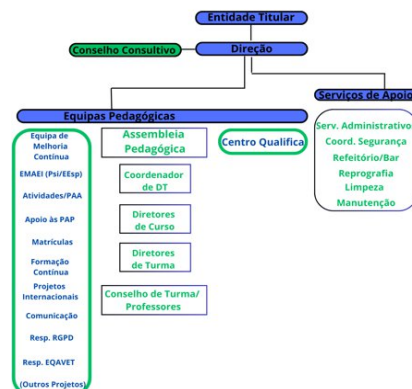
Entidade Titular

Conselho Consultivo

Direção

Equipas Pedagógicas

Serviços de Apoio

Equipa de Melhoria Contínua

EMAEI (Psi/EEsp)

Atividades/PAA

Apoio às PAP

Matrículas

Formação Contínua

Projetos Internacionais

Comunicação

Resp. RGPD

Resp. EQAVET

(Outros Projetos)

Assembleia Pedagógica

Coordenador de DT

Diretores de Curso

Diretores de Turma

Conselho de Turma/ Professores

Centro Qualifica

Serv. Administrativos

Coord. Segurança

Refeitório/Bar

Reprografia

Limpeza

Manutenção